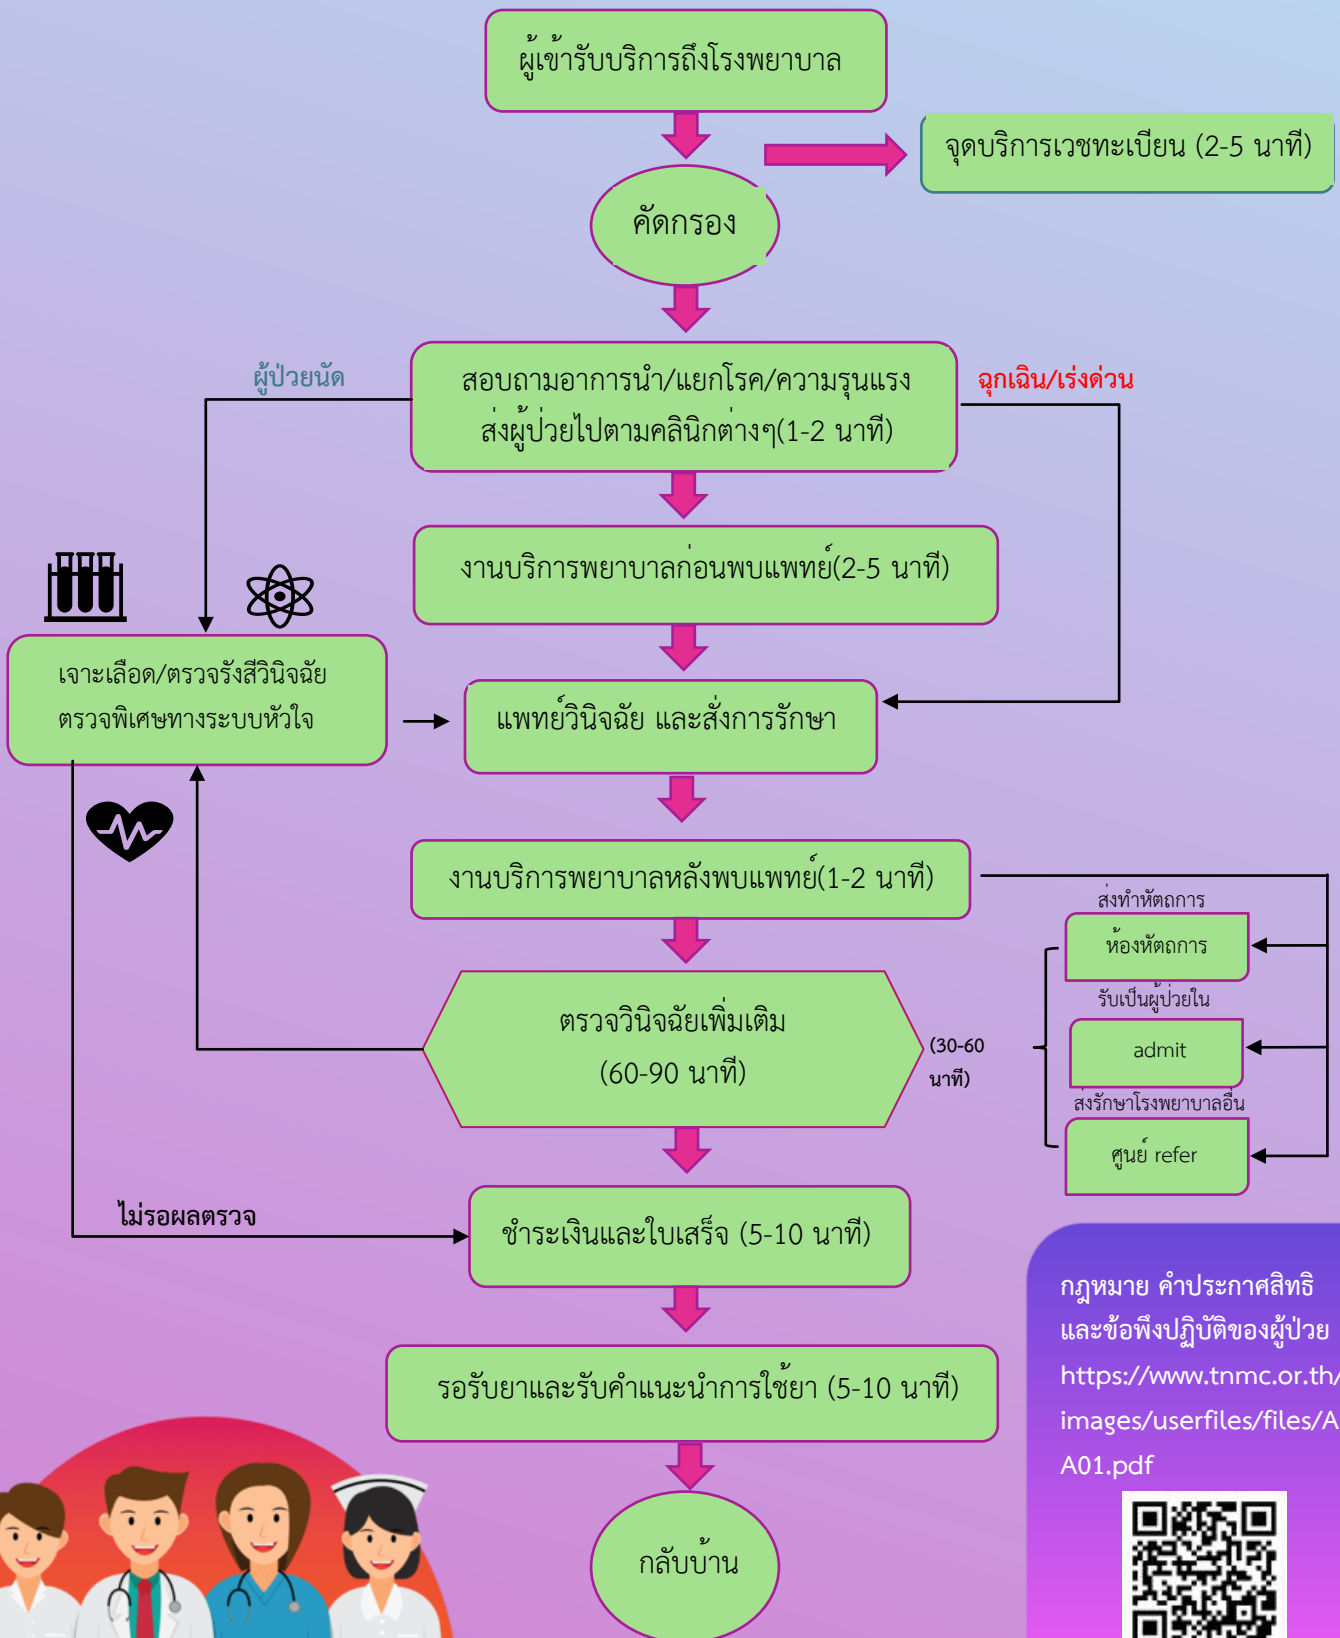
ผู้เข้ารับบริการถึงโรงพยาบาล

จุดบริการเวชทะเบียน (2-5 นาที)

คัดกรอง

ผู้ป่วยนัด

สอบถามอาการนำ/แยกโรค/ความรุนแรง ส่งผู้ป่วยไปตามคลินิกต่างๆ(1-2 นาที)

ฉุกเฉิน/เร่งด่วน

งานบริการพยาบาลก่อนพบแพทย์(2-5 นาที)

เจาะเลือด/ตรวจรังสีวินิจฉัย ตรวจพิเศษทางระบบหัวใจ

แพทย์วินิจฉัย และสั่งการรักษา

งานบริการพยาบาลหลังพบแพทย์(1-2 นาที)

ส่งทำหัตถการ

ห้องหัตถการ

รับเป็นผู้ป่วยใน

ตรวจวินิจฉัยเพิ่มเติม (60-90 นาที)

(30-60 นาที)

admit

ส่งรักษาโรงพยาบาลอื่น

ศูนย์ refer

ไม่รอผลตรวจ

ชำระเงินและใบเสร็จ (5-10 นาที)

กฎหมาย คำประกาศสิทธิ และข้อพึงปฏิบัติของผู้ป่วย https://www.tnmc.or.th/ images/userfiles/files/A A01.pdf

รอรับยาและรับคำแนะนำการใช้ยา (5-10 นาที)

กลับบ้าน